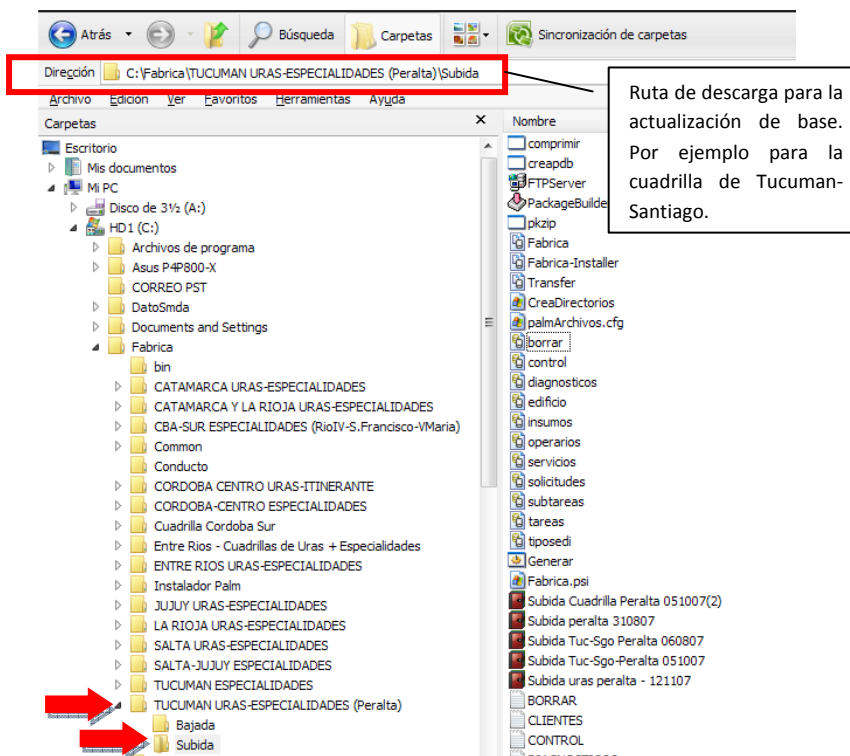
Atrás Búsqueda Carpetas Sincronización de carpetas

Dirección C:\Fabrica\TUCUMAN URAS-ESPECIALIDADES (Peralta)\Subida

Archivo Edición Ver Favoritos Herramientas Ayuda

Ruta de descarga para la actualización de base. Por ejemplo para la cuadrilla de Tucuman-Santiago.

Carpetas ×

Escritorio
Mis documentos
Mi PC
Disco de 3½ (A:)
HD1 (C:)
Archivos de programa
Asus P4P800-X
CORREO PST
DatoSmda
Documents and Settings
Fabrica
bin
CATAMARCA URAS-ESPECIALIDADES
CATAMARCA Y LA RIOJA URAS-ESPECIALIDADES
CBA-SUR ESPECIALIDADES (RioIV-S.Francisco-VMaria)
Common
Conducto
CORDOBA CENTRO URAS-ITINERANTE
CORDOBA-CENTRO ESPECIALIDADES
Cuadrilla Cordoba Sur
Entre Rios - Cuadrillas de Uras + Especialidades
ENTRE RIOS URAS-ESPECIALIDADES
Instalador Palm
JUJUY URAS-ESPECIALIDADES
LA RIOJA URAS-ESPECIALIDADES
SALTA URAS-ESPECIALIDADES
SALTA-JUJUY ESPECIALIDADES
TUCUMAN ESPECIALIDADES
TUCUMAN URAS-ESPECIALIDADES (Peralta)
Bajada
Subida

Nombre
comprimir
creapdb
FTPServer
PackageBuilde
pkzip
Fabrica
Fabrica-Installer
Transfer
CreaDirectorios
palmArchivos.cfg
borrar
control
diagnosticos
edificio
insumos
operarios
servicios
solicitudes
subtareas
tareas
tiposedi
Generar
Fabrica.psi
Subida Cuadrilla Peralta 051007(2)
Subida peralta 310807
Subida Tuc-Sgo Peralta 060807
Subida Tuc-Sgo-Peralta 051007
Subida uras peralta - 121107
BORRAR
CLIENTES
CONTROL
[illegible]